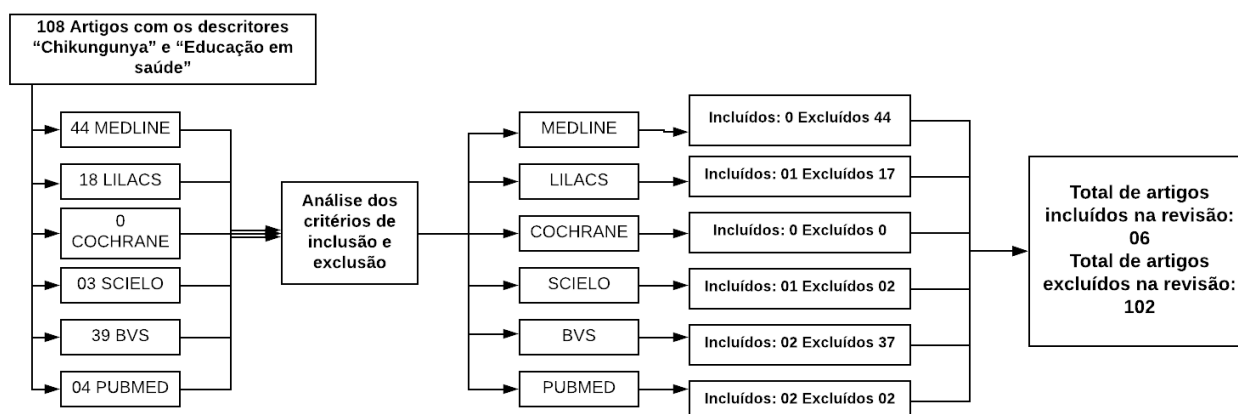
108 Artigos com os descritores "Chikungunya" e "Educação em saúde"

44 MEDLINE

18 LILACS

0 COCHRANE

03 SCIELO

39 BVS

04 PUBMED

Análise dos critérios de inclusão e exclusão

MEDLINE

LILACS

COCHRANE

SCIELO

BVS

PUBMED

Incluídos: 0 Excluídos 44

Incluídos: 01 Excluídos 17

Incluídos: 0 Excluídos 0

Incluídos: 01 Excluídos 02

Incluídos: 02 Excluídos 37

Incluídos: 02 Excluídos 02

Total de artigos incluídos na revisão: 06
Total de artigos excluídos na revisão: 102